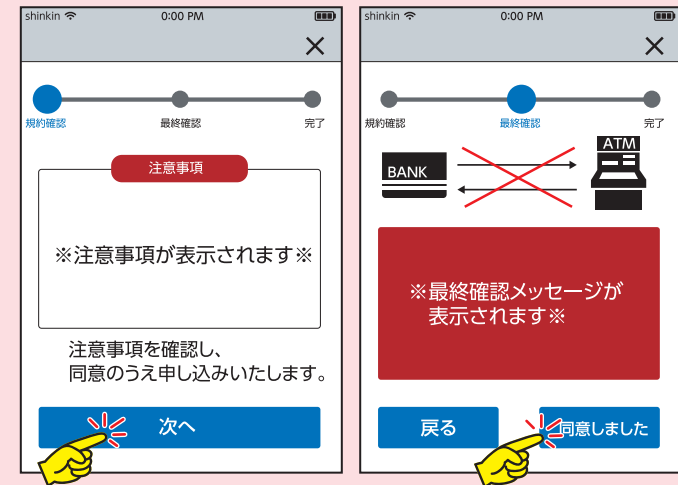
shinkin 0:00 PM

×

規約確認 最終確認 完了

注意事項

※注意事項が表示されます※

注意事項を確認し、同意のうえ申し込みいたします。

次へ

shinkin 0:00 PM

×

規約確認 最終確認 完了

BANK

ATM

※最終確認メッセージが表示されます※

戻る

同意しました